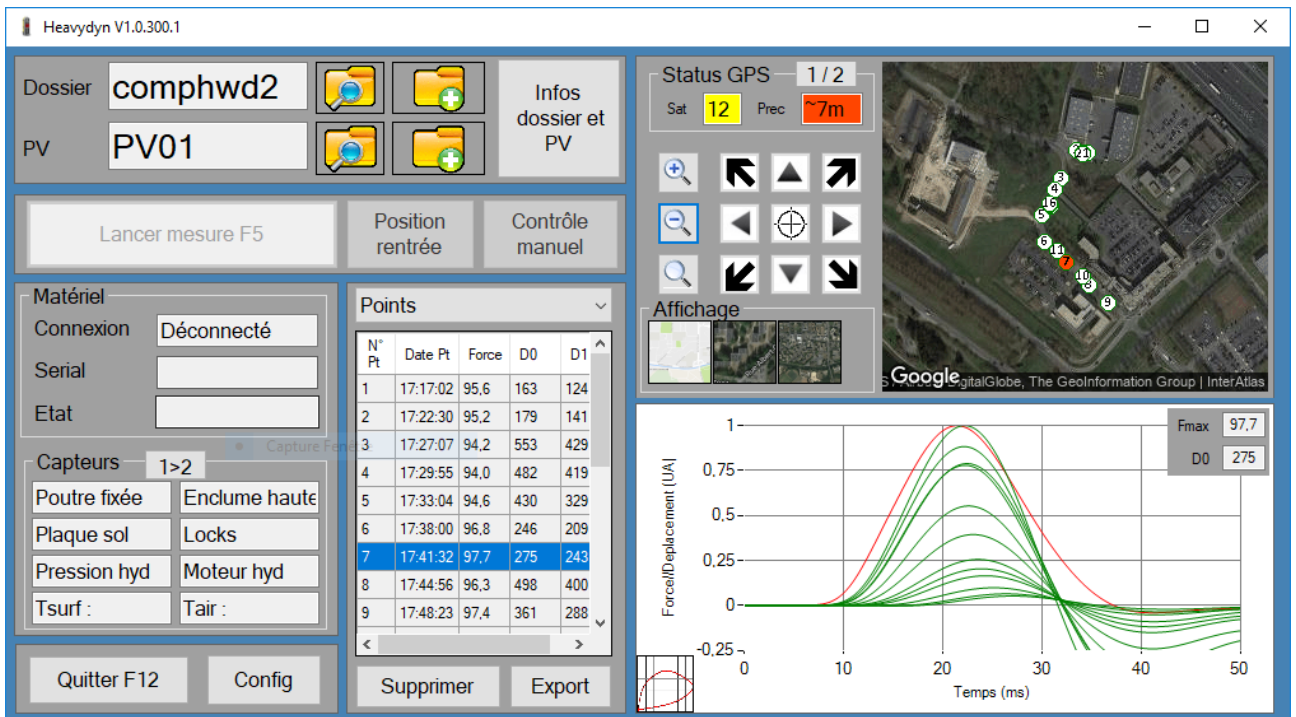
Heavydyn V1.0.300.1

Dossier comphwd2
PV PV01
Infos dossier et PV

Lancer mesure F5
Position rentrée
Contrôle manuel

Matériel
Connexion Déconnecté
Serial
Etat

Capteurs 1>2
Poutre fixée
Enclume haute
Plaque sol
Locks
Pression hyd
Moteur hyd
Tsurf :
Tair :

Quitter F12
Config

Points

| N° Pt | Date Pt | Force | D0 | D1 |
|---|---|---|---|---|
| 1 | 17:17:02 | 95,6 | 163 | 124 |
| 2 | 17:22:30 | 95,2 | 179 | 141 |
| 3 | 17:27:07 | 94,2 | 553 | 429 |
| 4 | 17:29:55 | 94,0 | 482 | 419 |
| 5 | 17:33:04 | 94,6 | 430 | 329 |
| 6 | 17:38:00 | 96,8 | 246 | 209 |
| 7 | 17:41:32 | 97,7 | 275 | 243 |
| 8 | 17:44:56 | 96,3 | 498 | 400 |
| 9 | 17:48:23 | 97,4 | 361 | 288 |

Supprimer
Export

Status GPS 1 / 2
Sat 12 Prec ~7m

Affichage

2 21 3 4 16 5 6 11 7 10 8 9
Google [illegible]igitalGlobe, The GeoInformation Group | InterAtlas

Fmax 97,7
D0 275

Force/Deplacement [UA]
1
0,75
0,5
0,25
0
-0,25
0 10 20 30 40 50
Temps (ms)